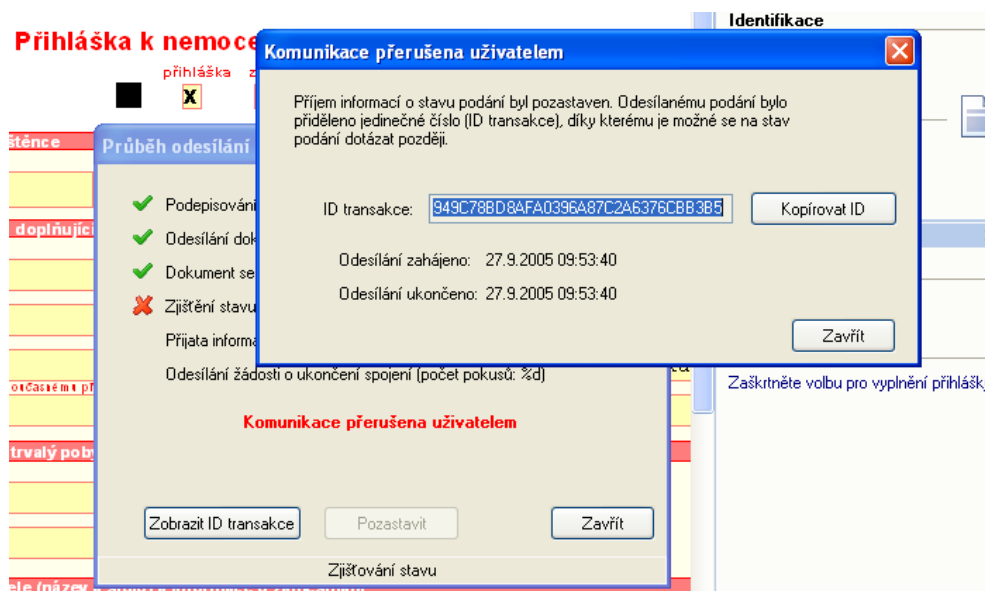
Přihláška k nemoce

přihláška z

X

Identifikace

štěnce

doplňující

ončasném př

trvalý pob

ele (název

Průběh odesílání

Podepisování

Odesílání dok

Dokument se

Zjištění stavu

Přijata informa

Odesílání žádosti o ukončení spojení (počet pokusů: %d)

Komunikace přerušena uživatelem

Zobrazit ID transakce

Pozastavit

Zavřít

Zjišťování stavu

Komunikace přerušena uživatelem

Příjem informací o stavu podání byl pozastaven. Odesílanému podání bylo přiděleno jedinečné číslo (ID transakce), díky kterému je možné se na stav podání dotázat později.

ID transakce: 949C78BD8AFA0396A87C2A6376CBB3B5

Kopírovat ID

Odesílání zahájeno: 27.9.2005 09:53:40

Odesílání ukončeno: 27.9.2005 09:53:40

Zavřít

Zaškrtněte volbu pro vyplnění přihlášky